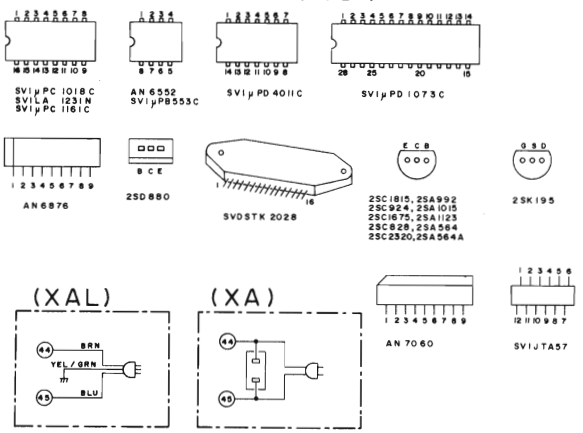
1 2 3 4 5 6 7 8
16 15 14 13 12 11 10 9
SVIμPC 1018C
SVILA 1231N
SVIμPC 1161C

1 2 3 4
8 7 6 5
AN 6552
SVIμPB553C

1 2 3 4 5 6 7
14 13 12 11 10 9 8
SVIμPD 4011C

1 2 3 4 5 6 7 8 9 10 11 12 13 14
28 25 20 15
SVIμPD 1073C

1 2 3 4 5 6 7 8 9
AN 6876

B C E
2SD880

1
16
SVDSTK 2028

E C B
2SC1815, 2SA992
2SC924, 2SA1015
2SC1675, 2SA1123
2SC828, 2SA564
2SC2320, 2SA564A

G S D
2SK195

(XAL)
44
BRN
YEL / GRN
45
BLU

(XA)
44
45

1 2 3 4 5 6 7 8 9
AN 7060

1 2 3 4 5 6
12 11 10 9 8 7
SVIJTA57